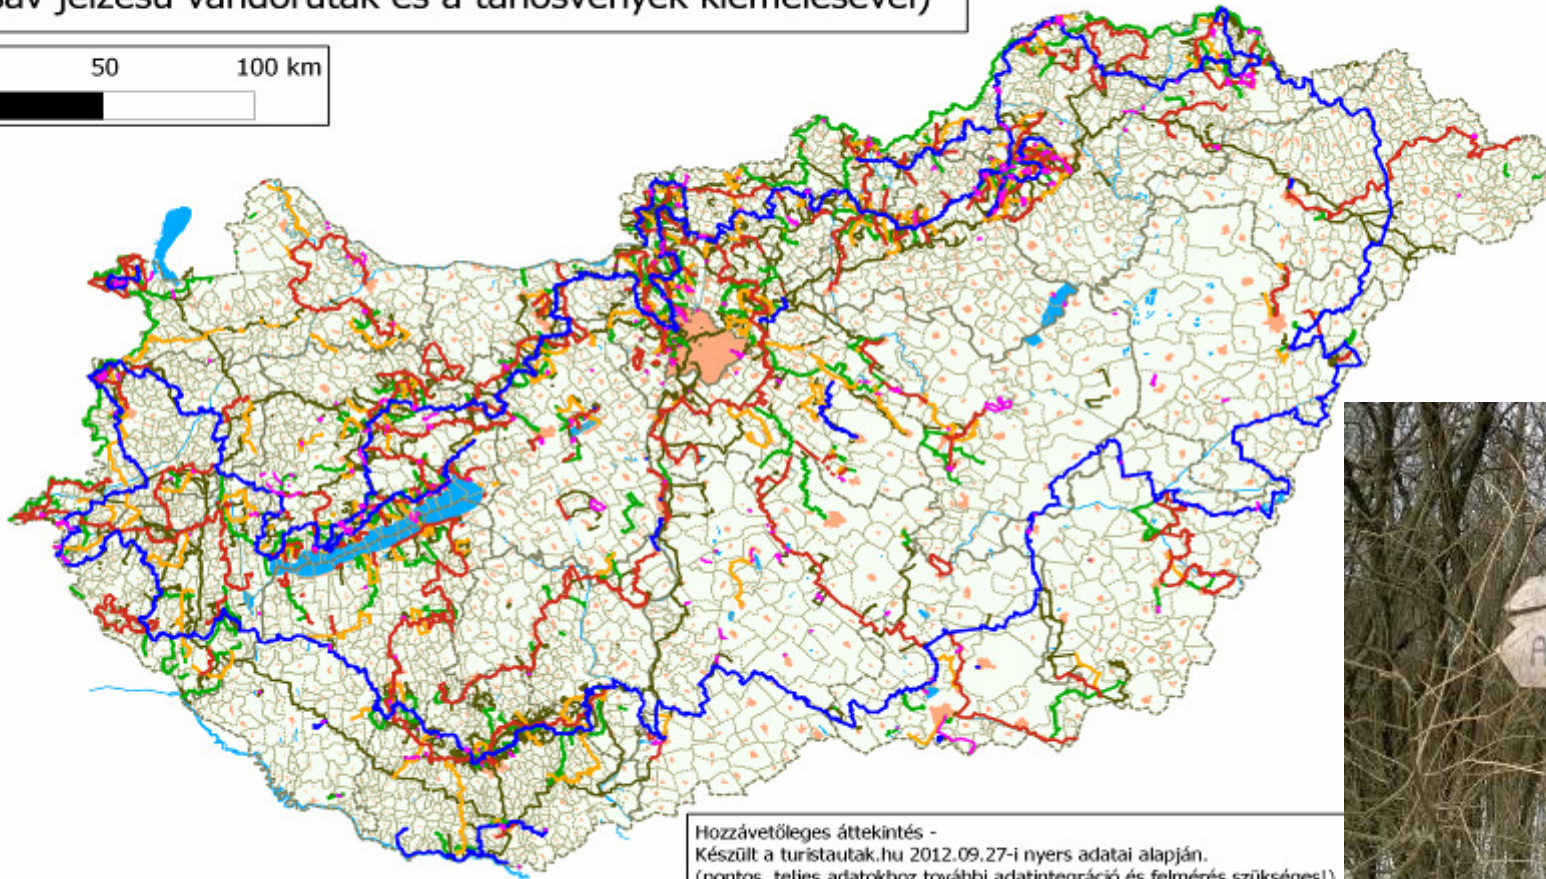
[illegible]sáv jelzésű vándorutak és a tanösvények kiemelésével)

50 100 km

Hozzávetőleges áttekintés -
Készült a turistautak.hu 2012.09.27-i nyers adatai alapján.
(pontos, teljes adatokhoz további adatintegráció és felmérés szükséges!)